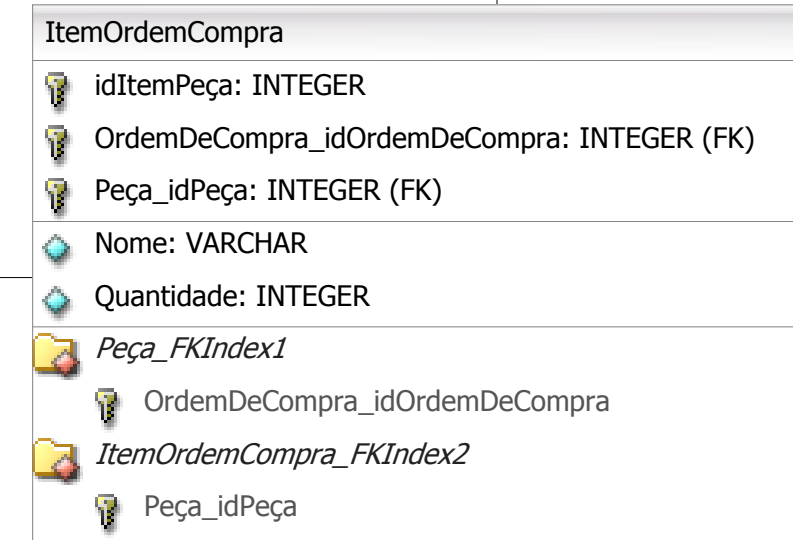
ItemOrdemCompra

idItemPeça: INTEGER

OrdemDeCompra_idOrdemDeCompra: INTEGER (FK)

Peça_idPeça: INTEGER (FK)

Nome: VARCHAR

Quantidade: INTEGER

*Peça_FKIndex1*

OrdemDeCompra_idOrdemDeCompra

*ItemOrdemCompra_FKIndex2*

Peça_idPeça